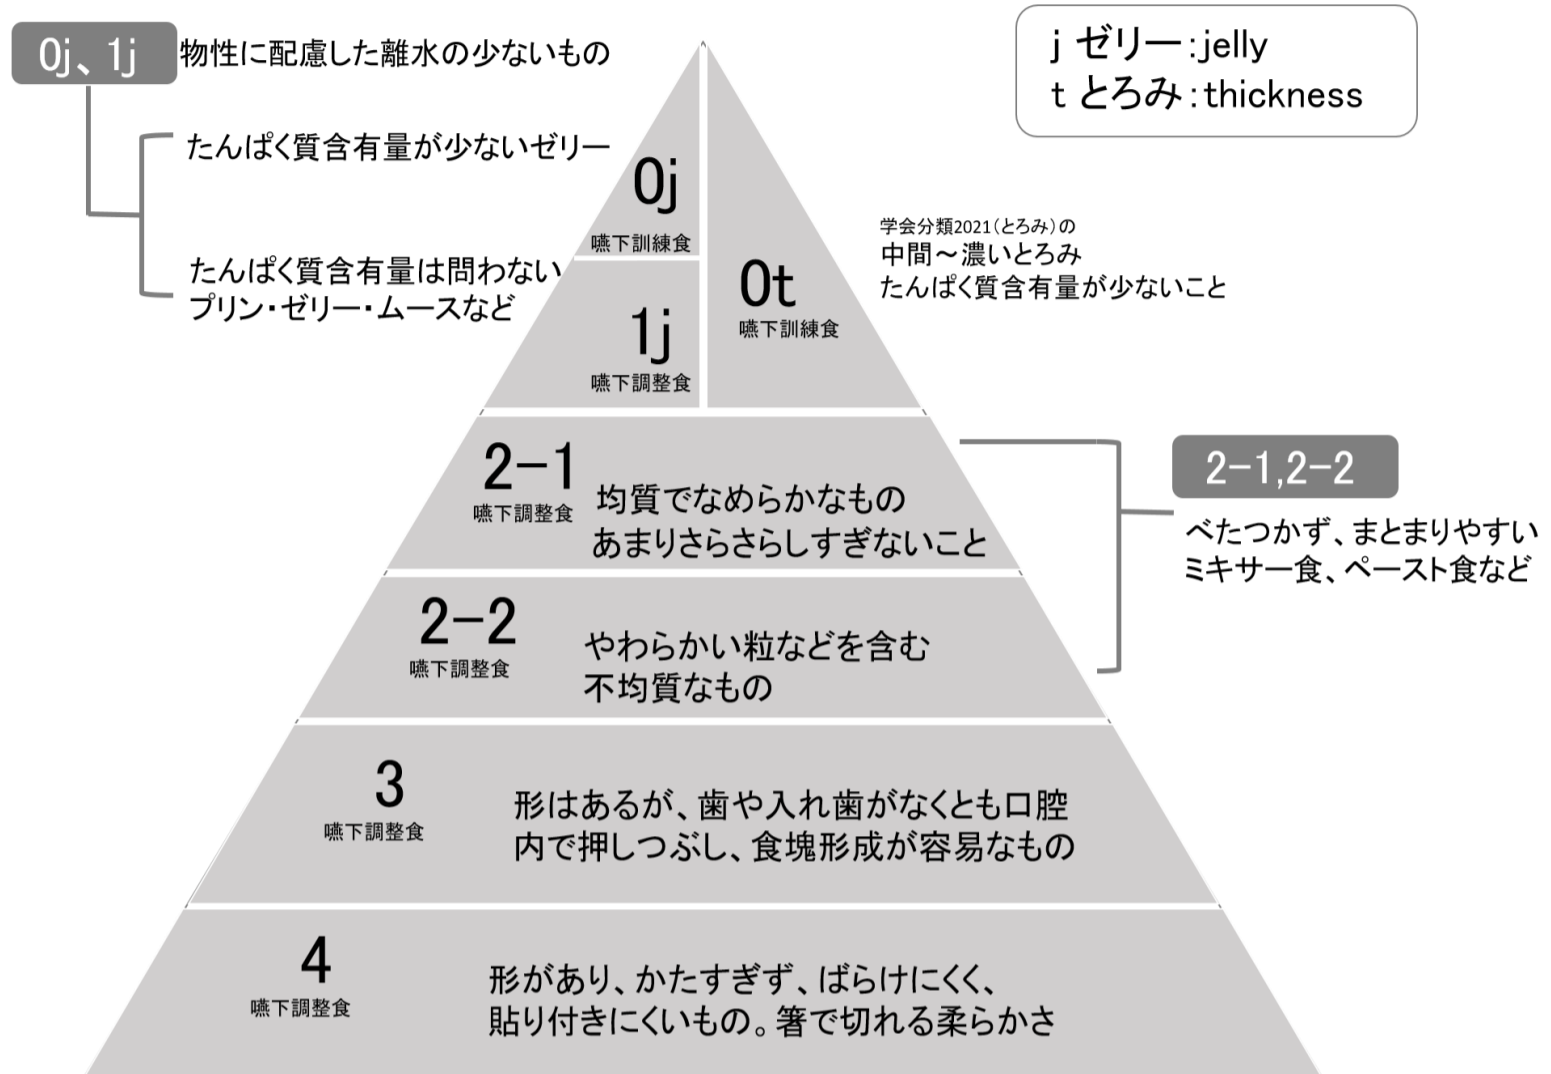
0j、1j 物性に配慮した離水の少ないもの

たんぱく質含有量が少ないゼリー

たんぱく質含有量は問わない
プリン・ゼリー・ムースなど

j ゼリー:jelly
t とろみ:thickness

0j
嚥下訓練食

1j
嚥下調整食

0t
嚥下訓練食

学会分類2021(とろみ)の
中間～濃いとろみ
たんぱく質含有量が少ないこと

2-1
嚥下調整食
均質でなめらかなもの
あまりさらさらしすぎないこと

2-1,2-2
べたつかず、まとまりやすい
ミキサー食、ペースト食など

2-2
嚥下調整食
やわらかい粒などを含む
不均質なもの

3
嚥下調整食
形はあるが、歯や入れ歯がなくとも口腔内で押しつぶし、食塊形成が容易なもの

4
嚥下調整食
形があり、かたすぎず、ばらけにくく、
貼り付きにくいもの。箸で切れる柔らかさ